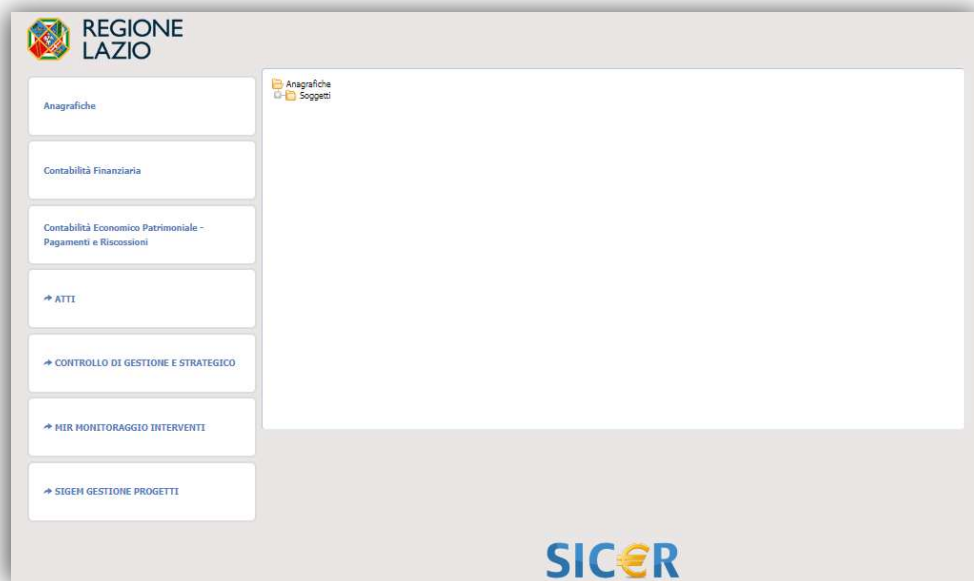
REGIONE
LAZIO

Anagrafiche

Contabilità Finanziaria

Contabilità Economico Patrimoniale - Pagamenti e Riscossioni

ATTI

CONTROLLO DI GESTIONE E STRATEGICO

MIR MONITORAGGIO INTERVENTI

SIGEM GESTIONE PROGETTI

Anagrafiche
Soggetti

SICER